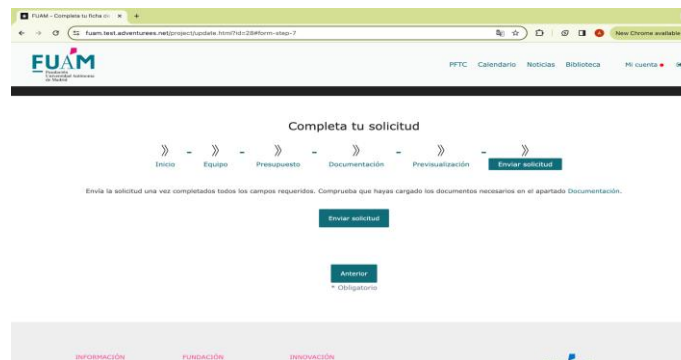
FUAM - Completa tu ficha de ×
fuam.test.adventurees.net/project/update.html?id=28#form-step-7
New Chrome available

FUAM
Fundación Universidad Autónoma de Madrid

PFTC Calendario Noticias Biblioteca Mi cuenta

Completa tu solicitud

Inicio - Equipo - Presupuesto - Documentación - Previsualización - Enviar solicitud

Envía la solicitud una vez completados todos los campos requeridos. Comprueba que hayas cargado los documentos necesarios en el apartado Documentación.

Enviar solicitud

Anterior

* Obligatorio

INFORMACIÓN FUNDACIÓN INNOVACIÓN